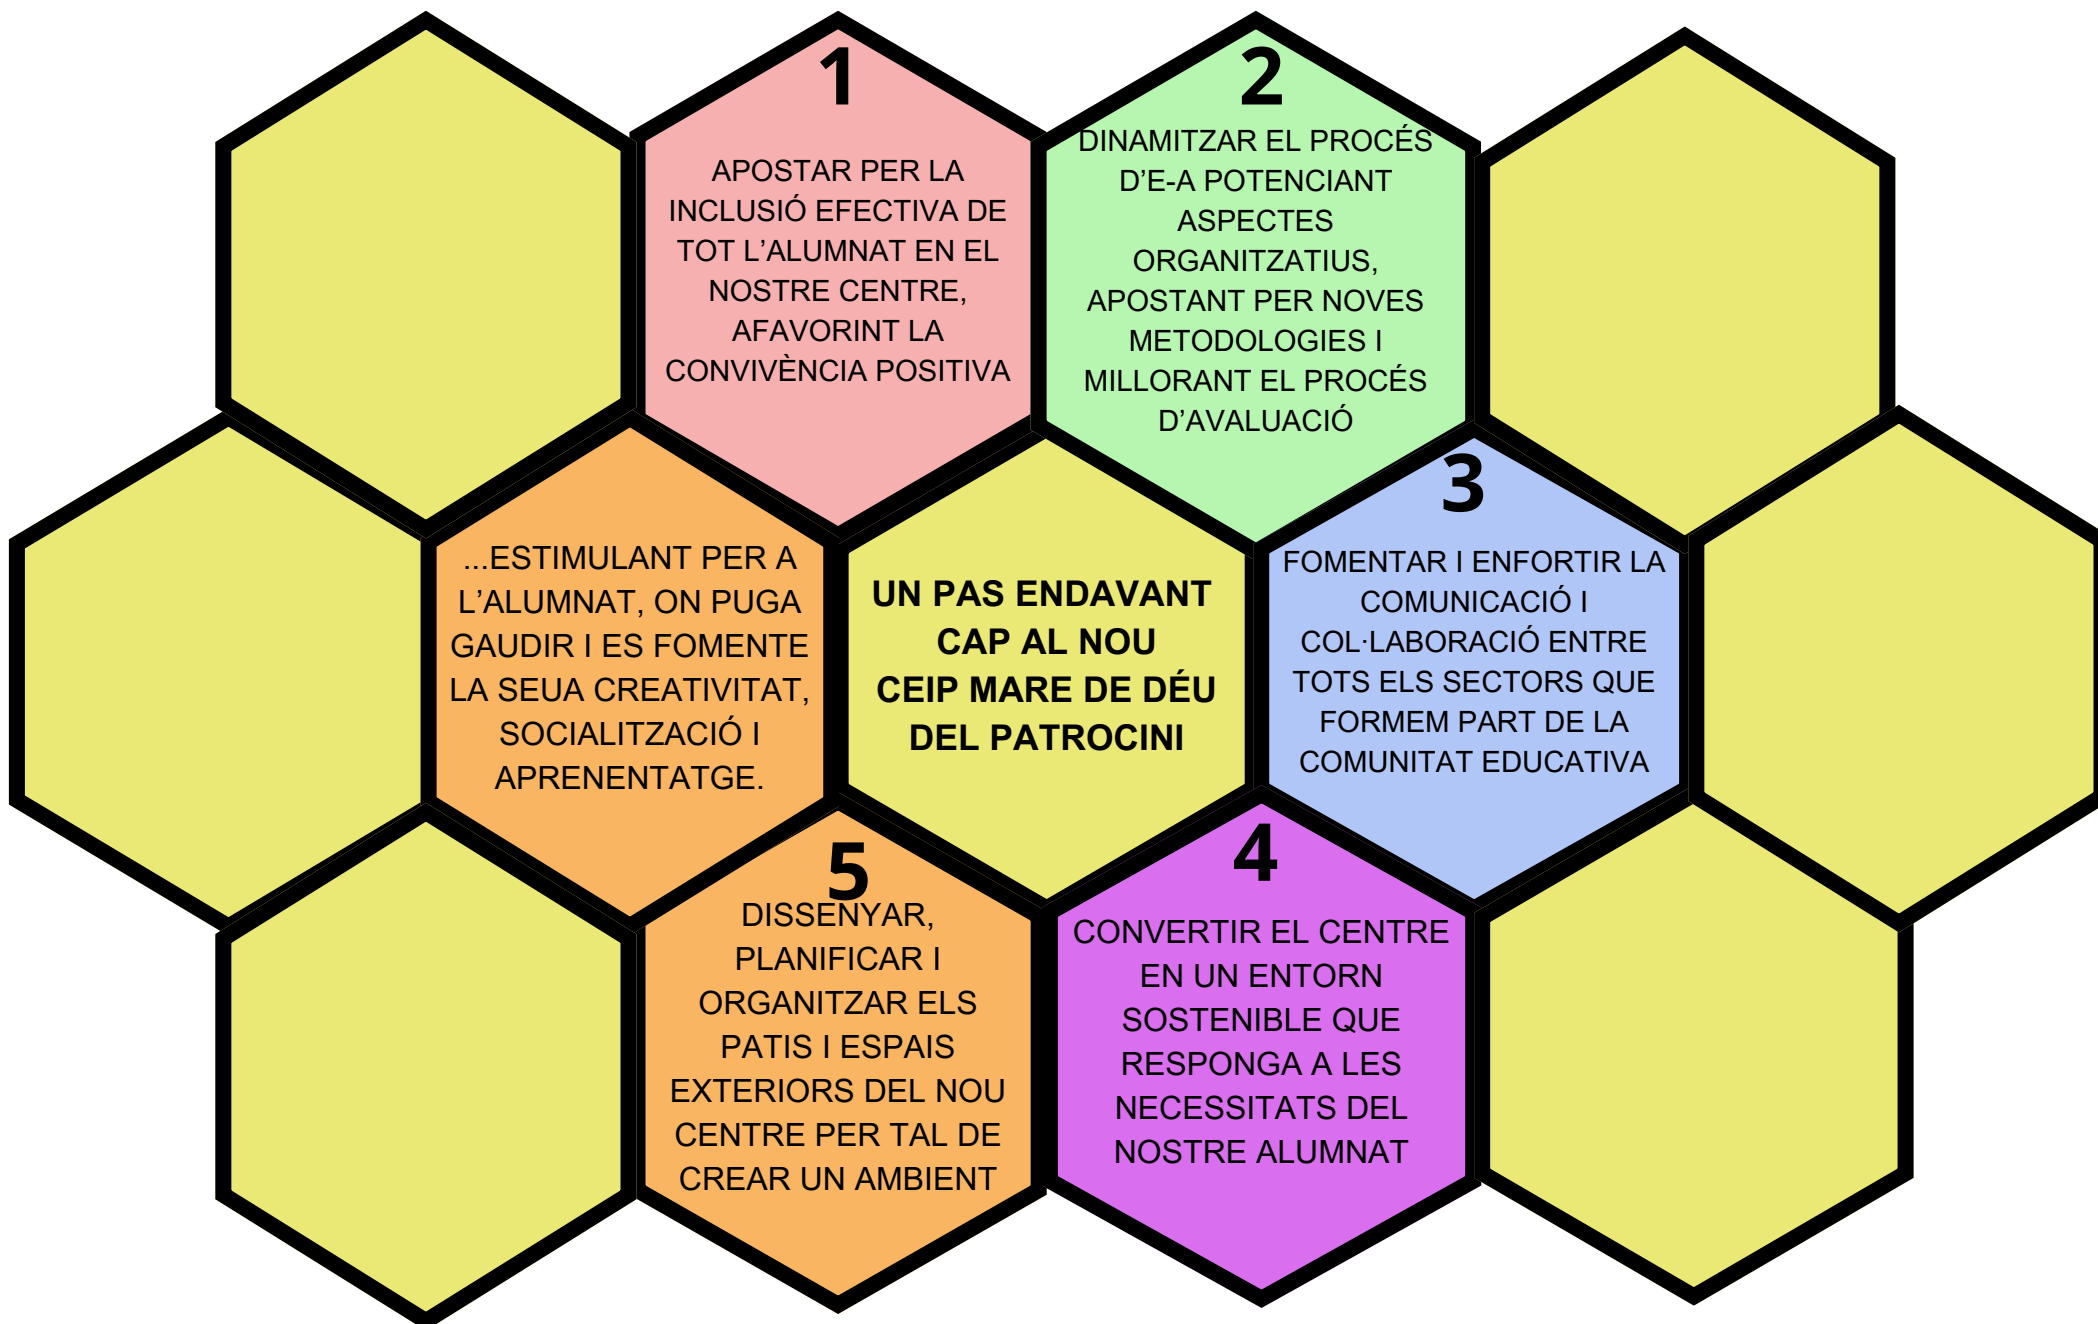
UN PAS ENDAVANT CAP AL NOU CEIP MARE DE DÉU DEL PATROCINI

1

APOSTAR PER LA INCLUSIÓ EFECTIVA DE TOT L'ALUMNAT EN EL NOSTRE CENTRE, AFAVORINT LA CONVIVÈNCIA POSITIVA

2

DINAMITZAR EL PROCÉS D'E-A POTENCIANT ASPECTES ORGANITZATIUS, APOSTANT PER NOVES METODOLOGIES I MILLORANT EL PROCÉS D'AVALUACIÓ

3

FOMENTAR I ENFORTIR LA COMUNICACIÓ I COL·LABORACIÓ ENTRE TOTS ELS SECTORS QUE FORMEM PART DE LA COMUNITAT EDUCATIVA

4

CONVERTIR EL CENTRE EN UN ENTORN SOSTENIBLE QUE RESPONGA A LES NECESSITATS DEL NOSTRE ALUMNAT

5

DISSENYAR, PLANIFICAR I ORGANITZAR ELS PATIS I ESPAIS EXTERIORS DEL NOU CENTRE PER TAL DE CREAR UN AMBIENT

...ESTIMULANT PER A L'ALUMNAT, ON PUGA GAUDIR I ES FOMENTE LA SEUA CREATIVITAT, SOCIALITZACIÓ I APRENENTATGE.